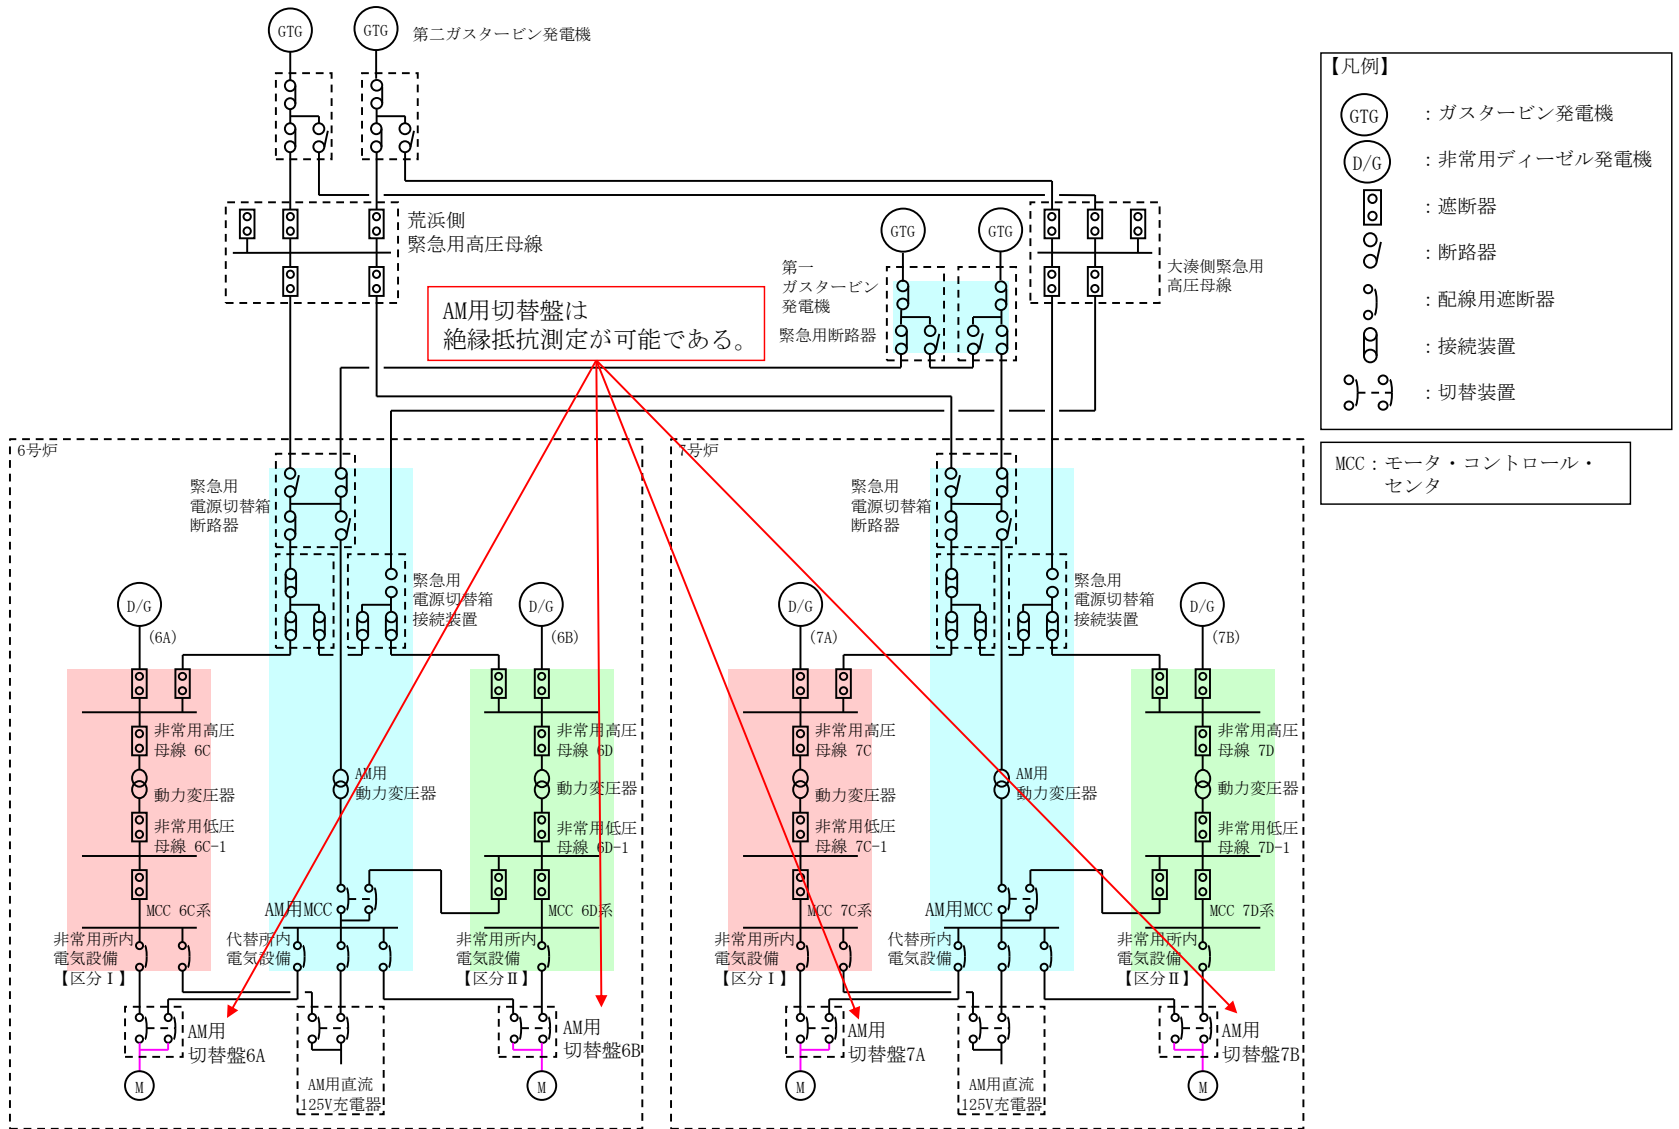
GTG GTG 第二ガスタービン発電機

【凡例】
GTG ：ガスタービン発電機
D/G ：非常用ディーゼル発電機
：遮断器
：断路器
：配線用遮断器
：接続装置
：切替装置

MCC：モータ・コントロール・センタ

荒浜側
緊急用高圧母線

GTG GTG
第一
ガスタービン
発電機
緊急用断路器

大湊側緊急用
高圧母線

AM用切替盤は
絶縁抵抗測定が可能である。

6号炉
緊急用
電源切替箱
断路器
緊急用
電源切替箱
接続装置
D/G
(6A)
D/G
(6B)
非常用高圧
母線 6C
動力変圧器
非常用低圧
母線 6C-1
MCC 6C系
非常用所内
電気設備
【区分Ⅰ】
AM用
動力変圧器
AM用MCC
代替所内
電気設備
非常用高圧
母線 6D
動力変圧器
非常用低圧
母線 6D-1
MCC 6D系
非常用所内
電気設備
【区分Ⅱ】
AM用
切替盤6A
M
AM用直流
125V充電器
AM用
切替盤6B
M

7号炉
緊急用
電源切替箱
断路器
緊急用
電源切替箱
接続装置
D/G
(7A)
D/G
(7B)
非常用高圧
母線 7C
動力変圧器
非常用低圧
母線 7C-1
MCC 7C系
非常用所内
電気設備
【区分Ⅰ】
AM用
動力変圧器
AM用MCC
代替所内
電気設備
非常用高圧
母線 7D
動力変圧器
非常用低圧
母線 7D-1
MCC 7D系
非常用所内
電気設備
【区分Ⅱ】
AM用
切替盤7A
M
AM用直流
125V充電器
AM用
切替盤7B
M